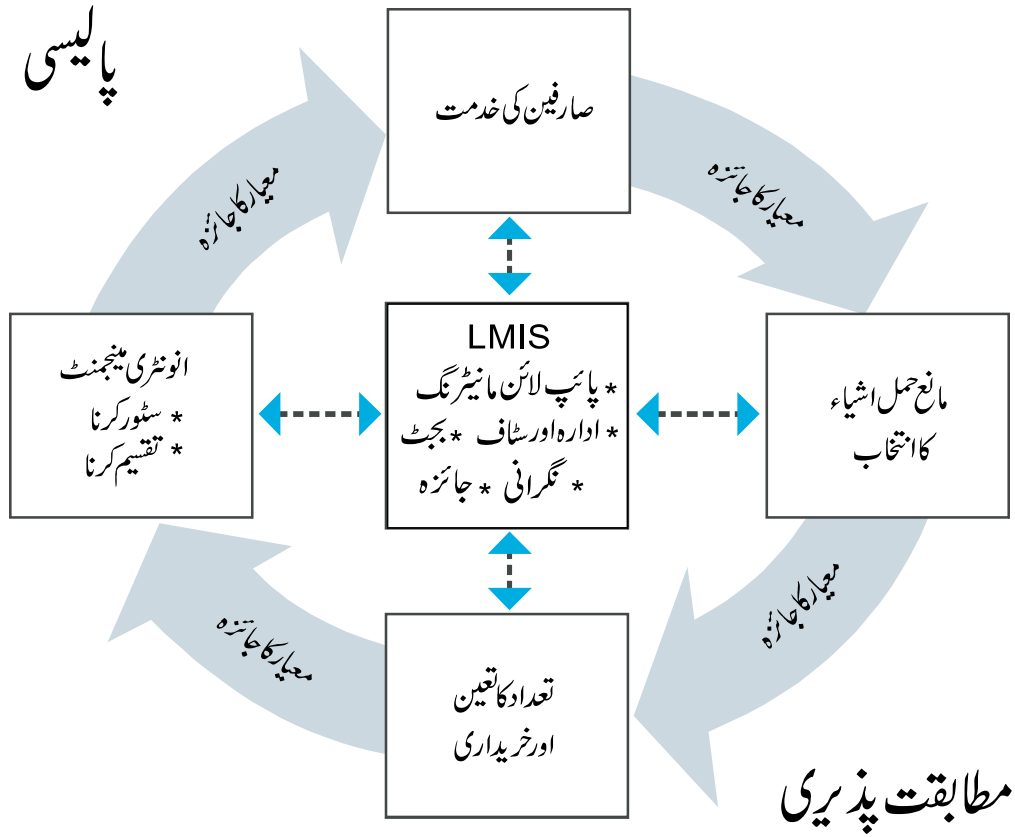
پالیسی

صارفین کی خدمت

معیار کا جائزہ

معیار کا جائزہ

انونٹری مینجمنٹ
* سٹور کرنا
* تقسیم کرنا

LMIS
* پائپ لائن مانیٹرنگ
* ادارہ اور سٹاف * بجٹ
* نگرانی * جائزہ

مانع حمل اشیاء کا انتخاب

معیار کا جائزہ

معیار کا جائزہ

تعداد کا تعین اور خریداری

مطابقت پذیری